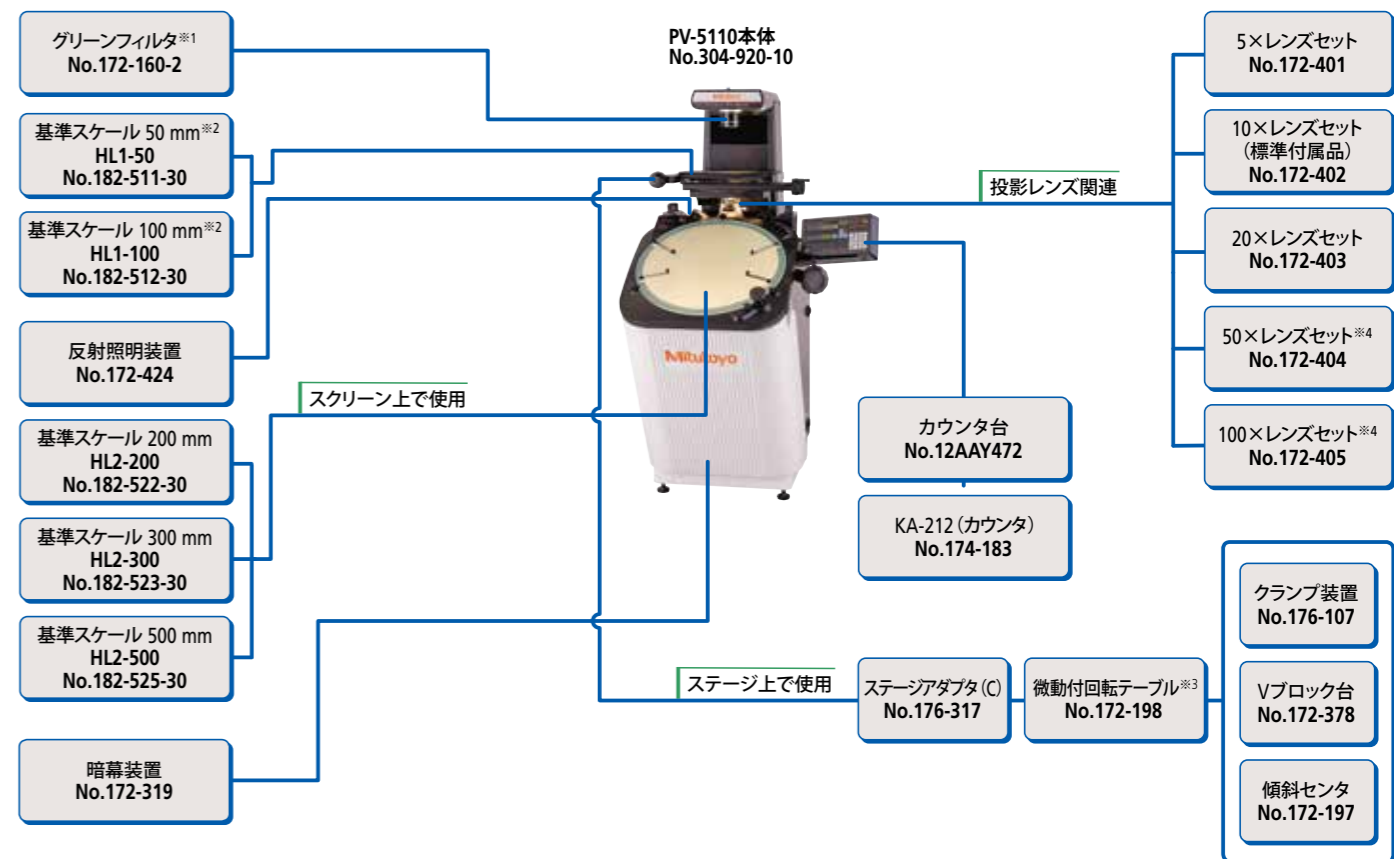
グリーンフィルタ※1
No.172-160-2

PV-5110本体
No.304-920-10

5×レンズセット
No.172-401

基準スケール 50 mm※2
HL1-50
No.182-511-30

10×レンズセット
(標準付属品)
No.172-402

投影レンズ関連

基準スケール 100 mm※2
HL1-100
No.182-512-30

20×レンズセット
No.172-403

反射照明装置
No.172-424

50×レンズセット※4
No.172-404

Mitutoyo

スクリーン上で使用

カウンタ台
No.12AAY472

100×レンズセット※4
No.172-405

基準スケール 200 mm
HL2-200
No.182-522-30

KA-212 (カウンタ)
No.174-183

基準スケール 300 mm
HL2-300
No.182-523-30

クランプ装置
No.176-107

基準スケール 500 mm
HL2-500
No.182-525-30

ステージ上で使用

ステージアダプタ(C)
No.176-317

微動付回転テーブル※3
No.172-198

Vブロック台
No.172-378

暗幕装置
No.172-319

傾斜センタ
No.172-197